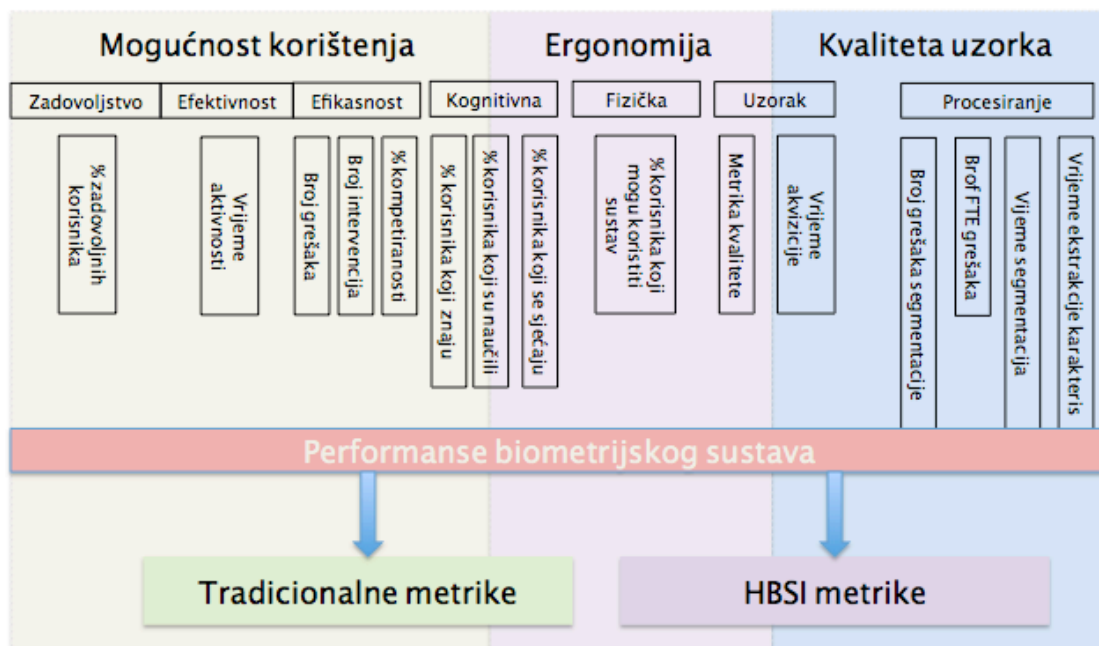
Mogućnost korištenja

Ergonomija

Kvaliteta uzorka

Zadovoljstvo

Efektivnost

Efikasnost

Kognitivna

Fizička

Uzorak

Procesiranje

% zadovoljnih korisnika

Vrijeme aktivnosti

Broj grešaka

Broj intervencija

% kompetiranosti

% korisnika koji znaju

% korisnika koji su naučili

% korisnika koji se sjećaju

% korisnika koji mogu koristiti sustav

Metrika kvalitete

Vrijeme akvizicije

Broj grešaka segmentacije

Brof FTE grešaka

Vijeme segmentacija

Vrijeme ekstrakcije karakteris

Performanse biometrijskog sustava

Tradicionalne metrike

HBSI metrike